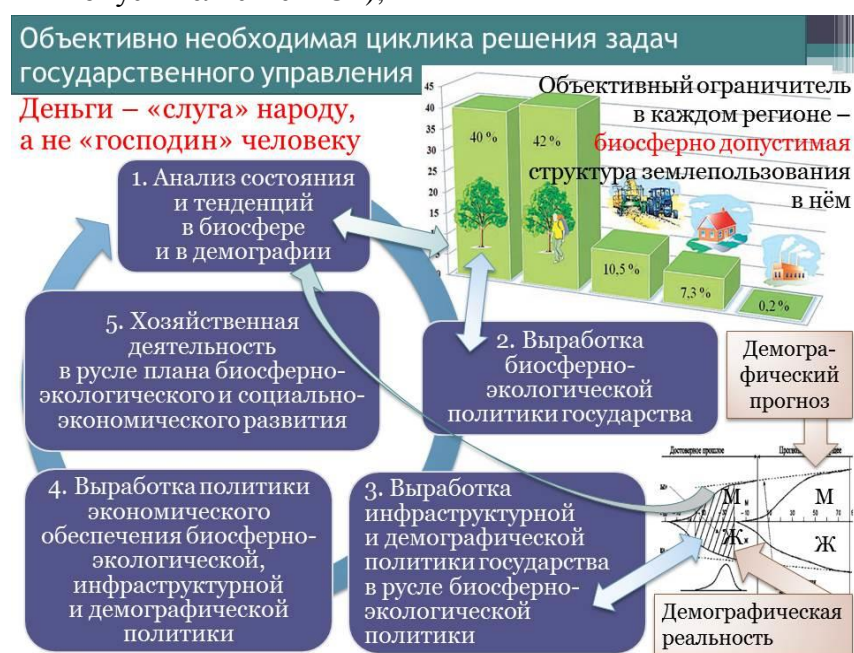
Объективно необходимая циклика решения задач государственного управления

Деньги – «слуга» народу, а не «господин» человеку

Объективный ограничитель в каждом регионе – биосферно допустимая структура землепользования в нём

45
40
35
30
25
20
15
10
5
0

40 %
42 %
10,5 %
7,3 %
0,2 %

1. Анализ состояния и тенденций в биосфере и в демографии

2. Выработка биосферно-экологической политики государства

3. Выработка инфраструктурной и демографической политики государства в русле биосферно-экологической политики

4. Выработка политики экономического обеспечения биосферно-экологической, инфраструктурной и демографической политики

5. Хозяйственная деятельность в русле плана биосферно-экологического и социально-экономического развития

Демографический прогноз

Достоверное прошлое

М
Ж
М
Ж

Демографическая реальность